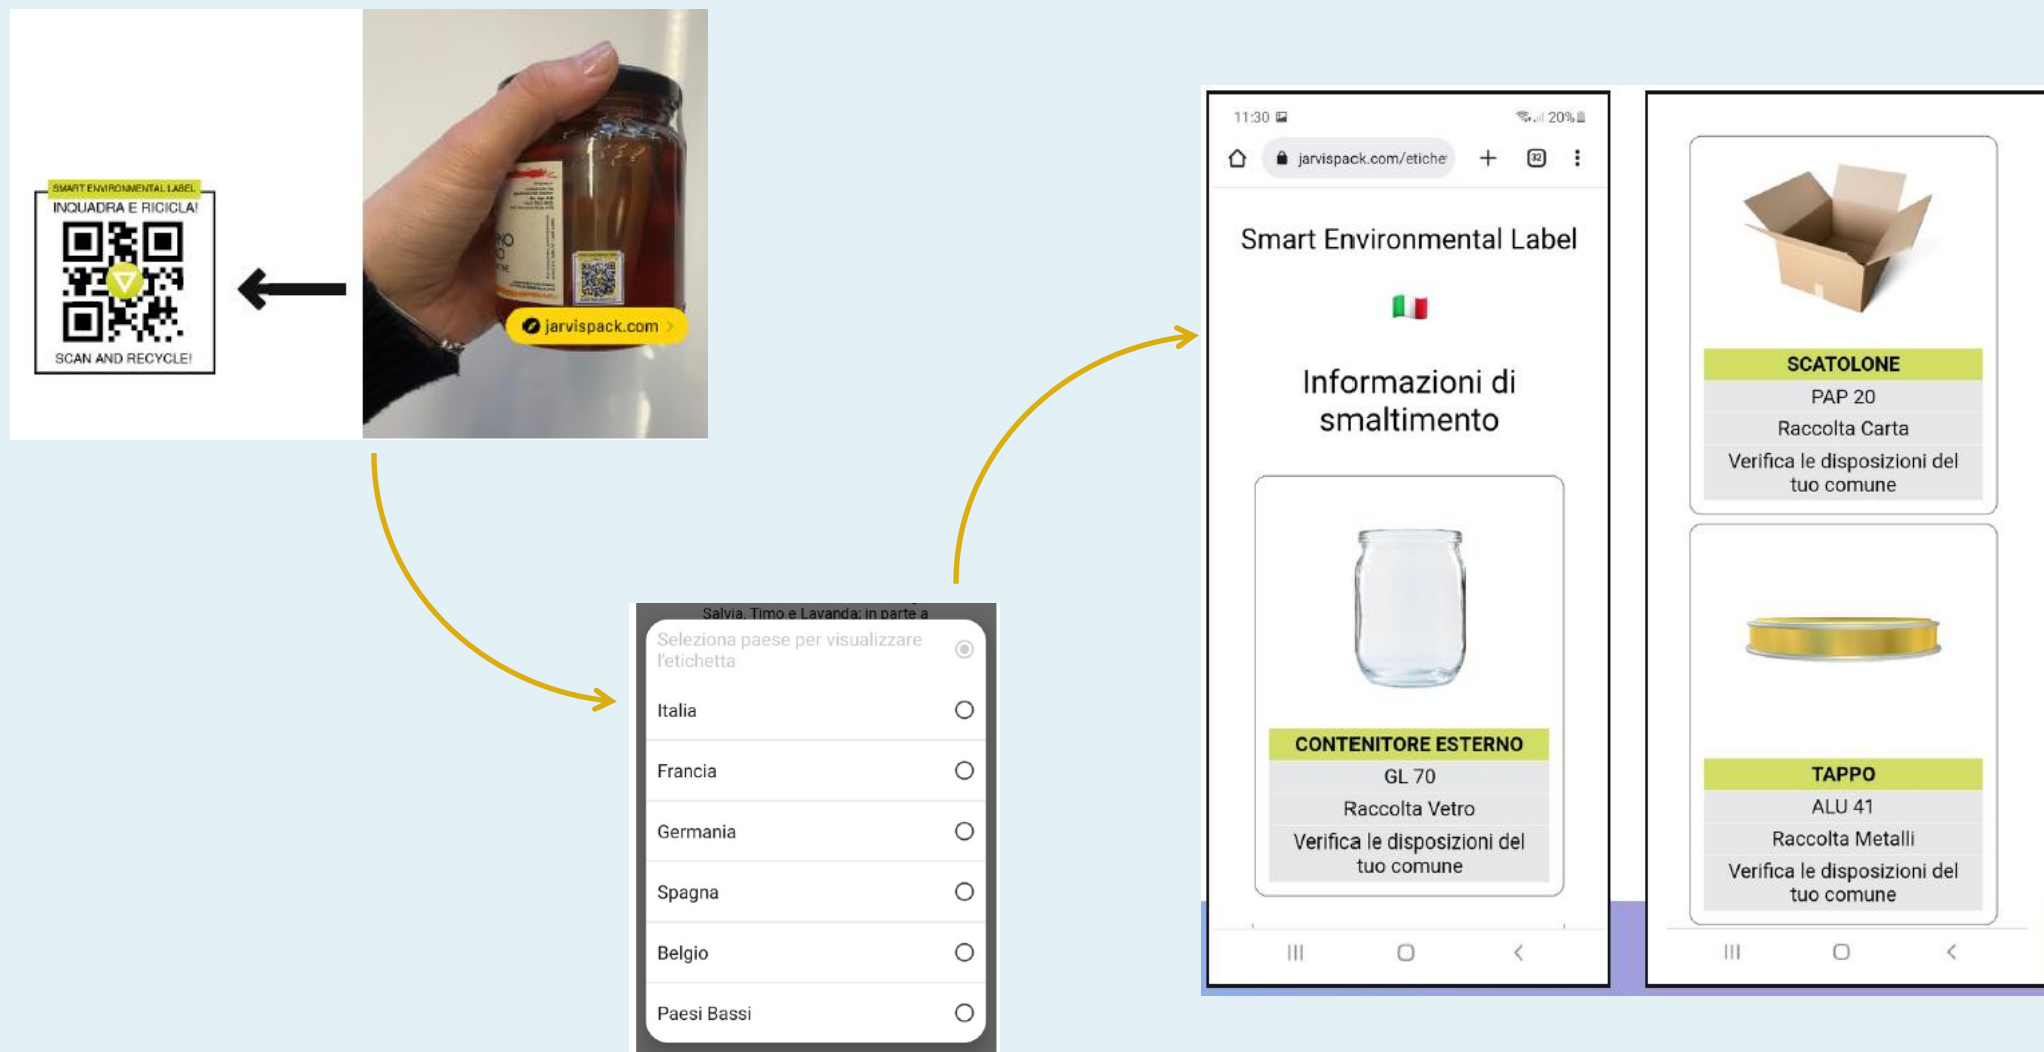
SMART ENVIRONMENTAL LABEL
INQUADRA E RICICLA!
SCAN AND RECYCLE!

jarvispack.com

Salvia, Timo e Lavanda: in parte a
Seleziona paese per visualizzare l'etichetta
Italia
Francia
Germania
Spagna
Belgio
Paesi Bassi

11:30
20%
jarvispack.com/etiche
Smart Environmental Label
Informazioni di smaltimento
CONTENITORE ESTERNO
GL 70
Raccolta Vetro
Verifica le disposizioni del tuo comune

SCATOLONE
PAP 20
Raccolta Carta
Verifica le disposizioni del tuo comune
TAPPO
ALU 41
Raccolta Metalli
Verifica le disposizioni del tuo comune